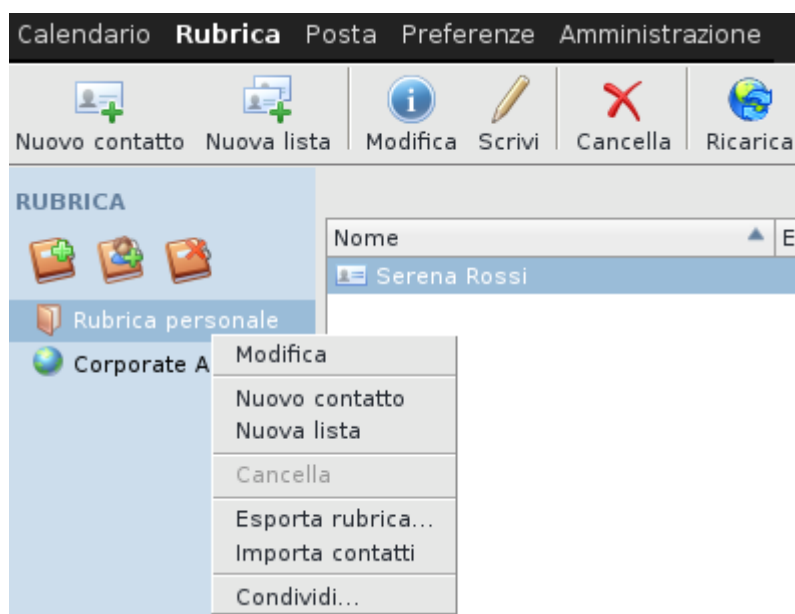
Calendario Rubrica Posta Preferenze Amministrazione

Nuovo contatto Nuova lista Modifica Scrivi Cancella Ricarica

RUBRICA

Rubrica personale

Corporate A

Nome E

Serena Rossi

Modifica

Nuovo contatto
Nuova lista

Cancella

Esporta rubrica...
Importa contatti

Condividi...